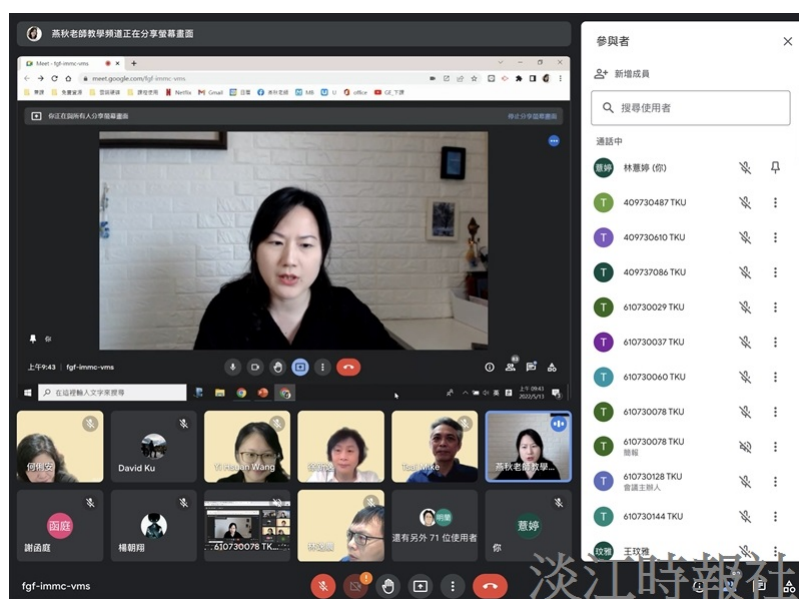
燕秋老師教學頻道正在分享螢幕畫面

Meet - fgf-immc-vms
meet.google.com/fgf-immc-vms
你正在與所有人分享螢幕畫面
停止分享螢幕畫面

上午9:43 | fgf-immc-vms

在這裡輸入文字來搜尋

何俐安
David Ku
Yi Hsuan Wang
Teacher Lee
燕秋老師教學...
函庭
謝函庭
楊朝翔
610730078 TK...
林念慈
還有另外 71 位使用者
慧婷
你

fgf-immc-vms

參與者
新增成員
搜尋使用者
通話中
慧婷 林慧婷 (你)
409730487 TKU
409730610 TKU
409737086 TKU
610730029 TKU
610730037 TKU
610730060 TKU
610730078 TKU
610730078 TKU
簡報
610730128 TKU
會議主辦人
610730144 TKU
王玟雅

淡江時報社